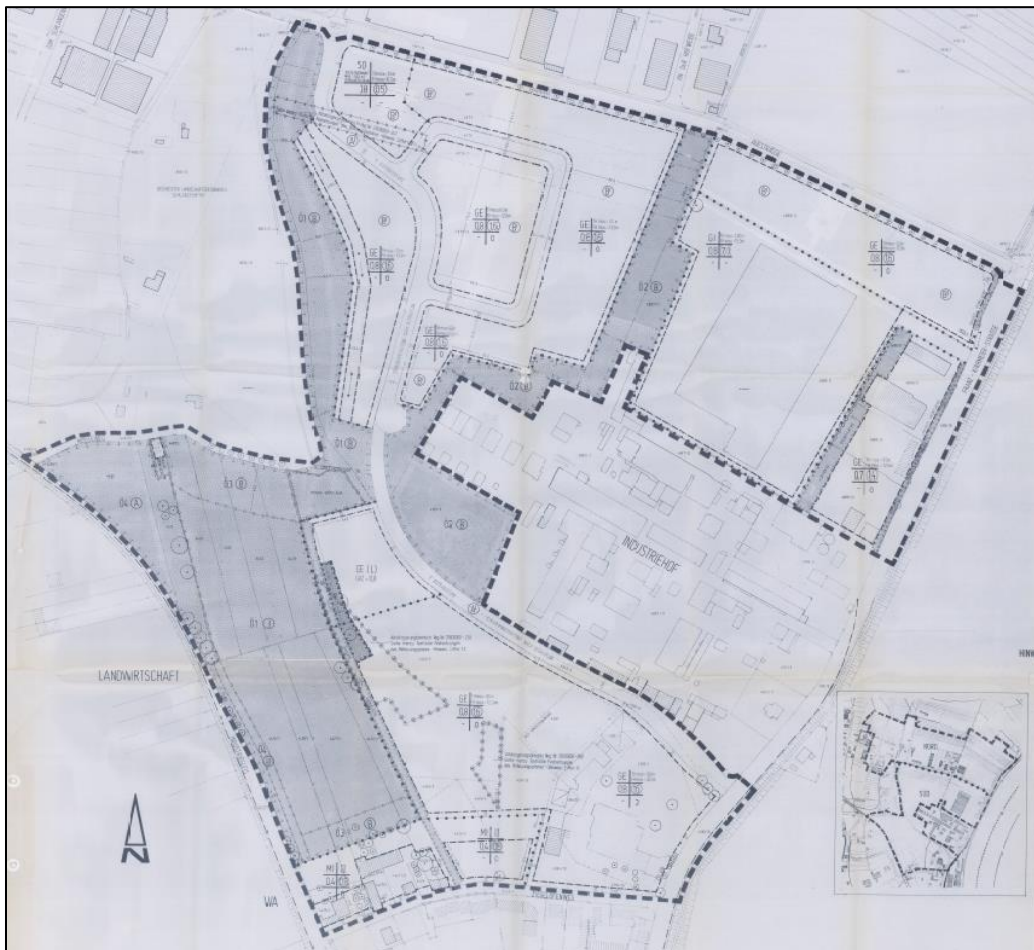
SO
GE
0,8 1,6
0
GE
0,8 1,6
GE
0,8 1,6
GE
0,8 1,6
GE
0,8 1,6
GE
0,8 1,6
0
GE
0,7 1,6
01
02
02
01
03
04
02
01
03
GE (L)
INDUSTRIEHOF
LANDWIRTSCHAFT
HNW
GE
0,8 1,6
0
GE
0,8 1,6
MI
0,4 0,8
0
MI
0,4 0,8
WA
N
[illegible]